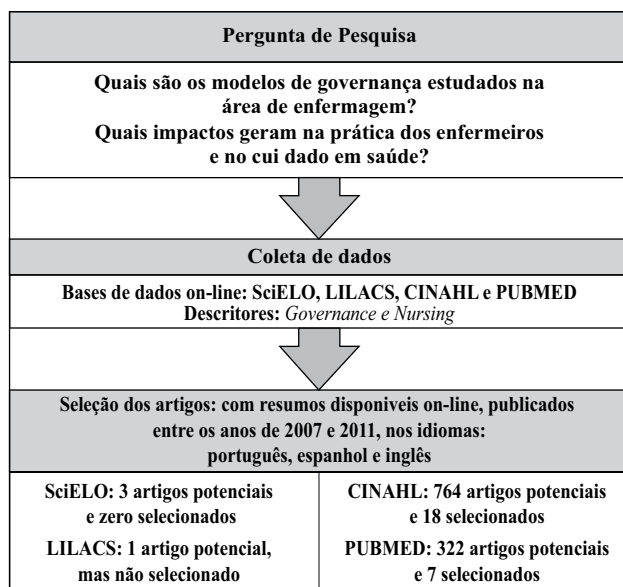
Pergunta de Pesquisa

Quais são os modelos de governança estudados na área de enfermagem?
Quais impactos geram na prática dos enfermeiros e no cui dado em saúde?

Coleta de dados

Bases de dados on-line: SciELO, LILACS, CINAHL e PUBMED
Descritores: *Governance e Nursing*

Seleção dos artigos: com resumos disponiveis on-line, publicados entre os anos de 2007 e 2011, nos idiomas: português, espanhol e inglês

SciELO: 3 artigos potenciais e zero selecionados

LILACS: 1 artigo potencial, mas não selecionado

CINAHL: 764 artigos potenciais e 18 selecionados

PUBMED: 322 artigos potenciais e 7 selecionados